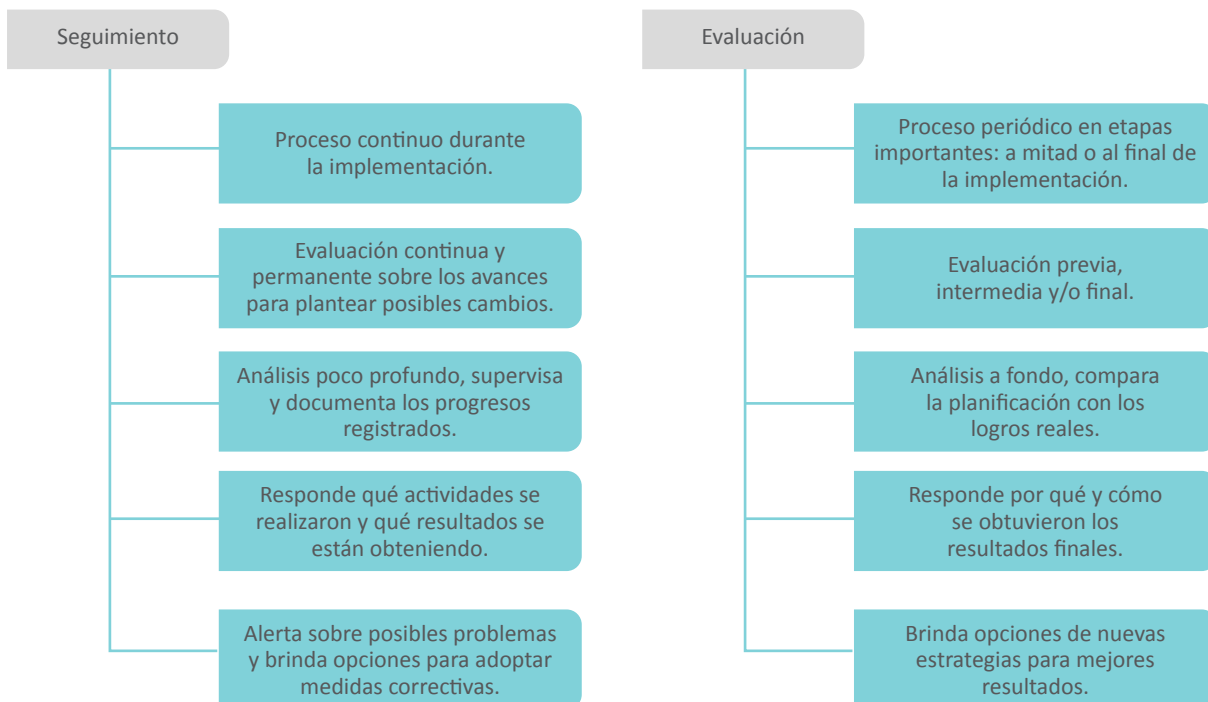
Seguimiento

Proceso continuo durante la implementación.

Evaluación continua y permanente sobre los avances para plantear posibles cambios.

Análisis poco profundo, supervisa y documenta los progresos registrados.

Responde qué actividades se realizaron y qué resultados se están obteniendo.

Alerta sobre posibles problemas y brinda opciones para adoptar medidas correctivas.

Evaluación

Proceso periódico en etapas importantes: a mitad o al final de la implementación.

Evaluación previa, intermedia y/o final.

Análisis a fondo, compara la planificación con los logros reales.

Responde por qué y cómo se obtuvieron los resultados finales.

Brinda opciones de nuevas estrategias para mejores resultados.